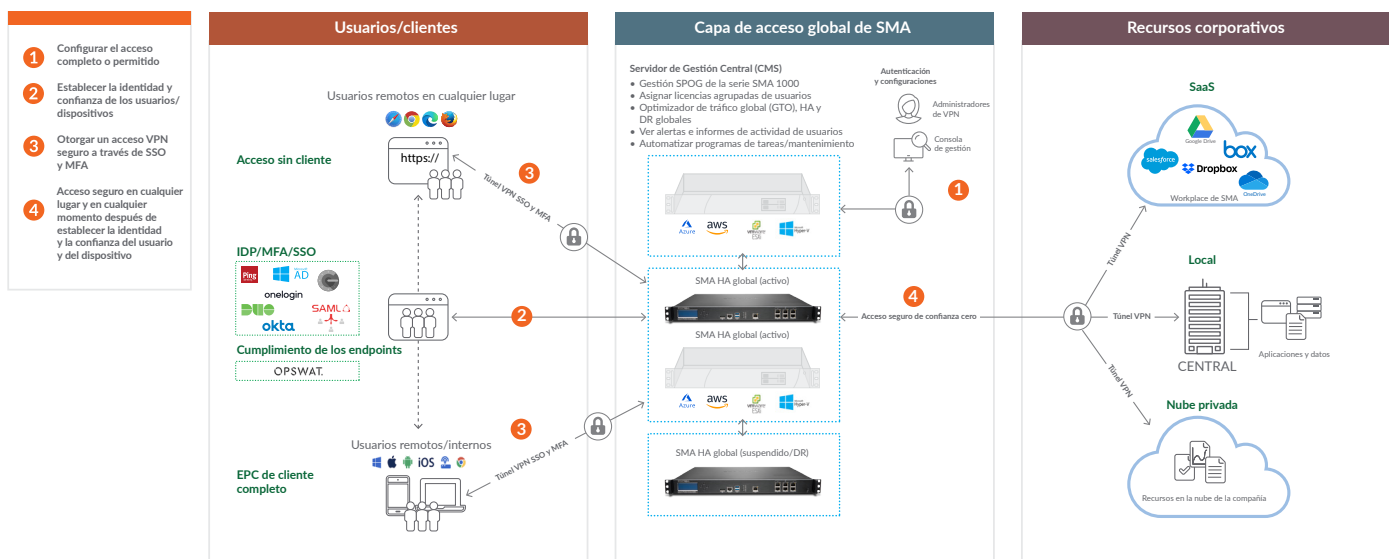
1 Configurar el acceso completo o permitido

2 Establecer la identidad y confianza de los usuarios/ dispositivos

3 Otorgar un acceso VPN seguro a través de SSO y MFA

4 Acceso seguro en cualquier lugar y en cualquier momento después de establecer la identidad y la confianza del usuario y del dispositivo

Usuarios/clientes

Usuarios remotos en cualquier lugar

Acceso sin cliente

https://

Túnel VPN SSO y MFA

3

IDP/MFA/SSO

Ping

AD

onelogin

DUO

SAML

okta

2

Cumplimiento de los endpoints

OPSWAT.

Usuarios remotos/internos

iOS

3

EPC de cliente completo

Túnel VPN SSO y MFA

Capa de acceso global de SMA

Servidor de Gestión Central (CMS)
• Gestión SPOG de la serie SMA 1000
• Asignar licencias agrupadas de usuarios
• Optimizador de tráfico global (GTO), HA y DR globales
• Ver alertas e informes de actividad de usuarios
• Automatizar programas de tareas/mantenimiento

Autenticación y configuraciones

Administradores de VPN

Consola de gestión

1

Azure aws VMware ESXi Hyper-V

SMA HA global (activo)

4

Acceso seguro de confianza cero

SMA HA global (activo)

Azure aws VMware ESXi Hyper-V

SMA HA global (suspendido/DR)

Recursos corporativos

SaaS

Google Drive

box

salesforce

Dropbox

OneDrive

Workplace de SMA

Túnel VPN

Local

Túnel VPN

CENTRAL

Aplicaciones y datos

Túnel VPN

Nube privada

Recursos en la nube de la compañía